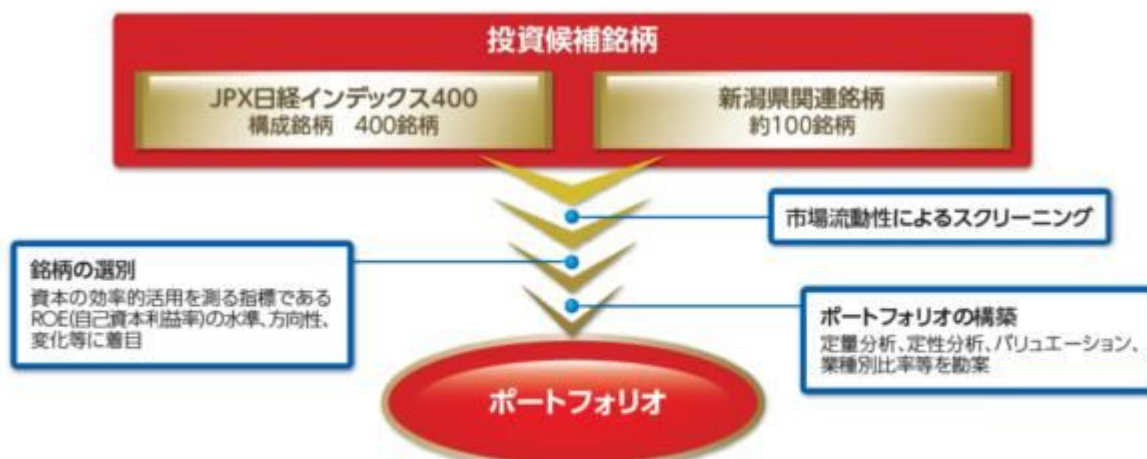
投資候補銘柄

JPX日経インデックス400
構成銘柄 400銘柄

新潟県関連銘柄
約100銘柄

市場流動性によるスクリーニング

銘柄の選別
資本の効率的活用を測る指標であるROE(自己資本利益率)の水準、方向性、変化等に着目

ポートフォリオの構築
定量分析、定性分析、バリュエーション、業種別比率等を勘案

ポートフォリオ